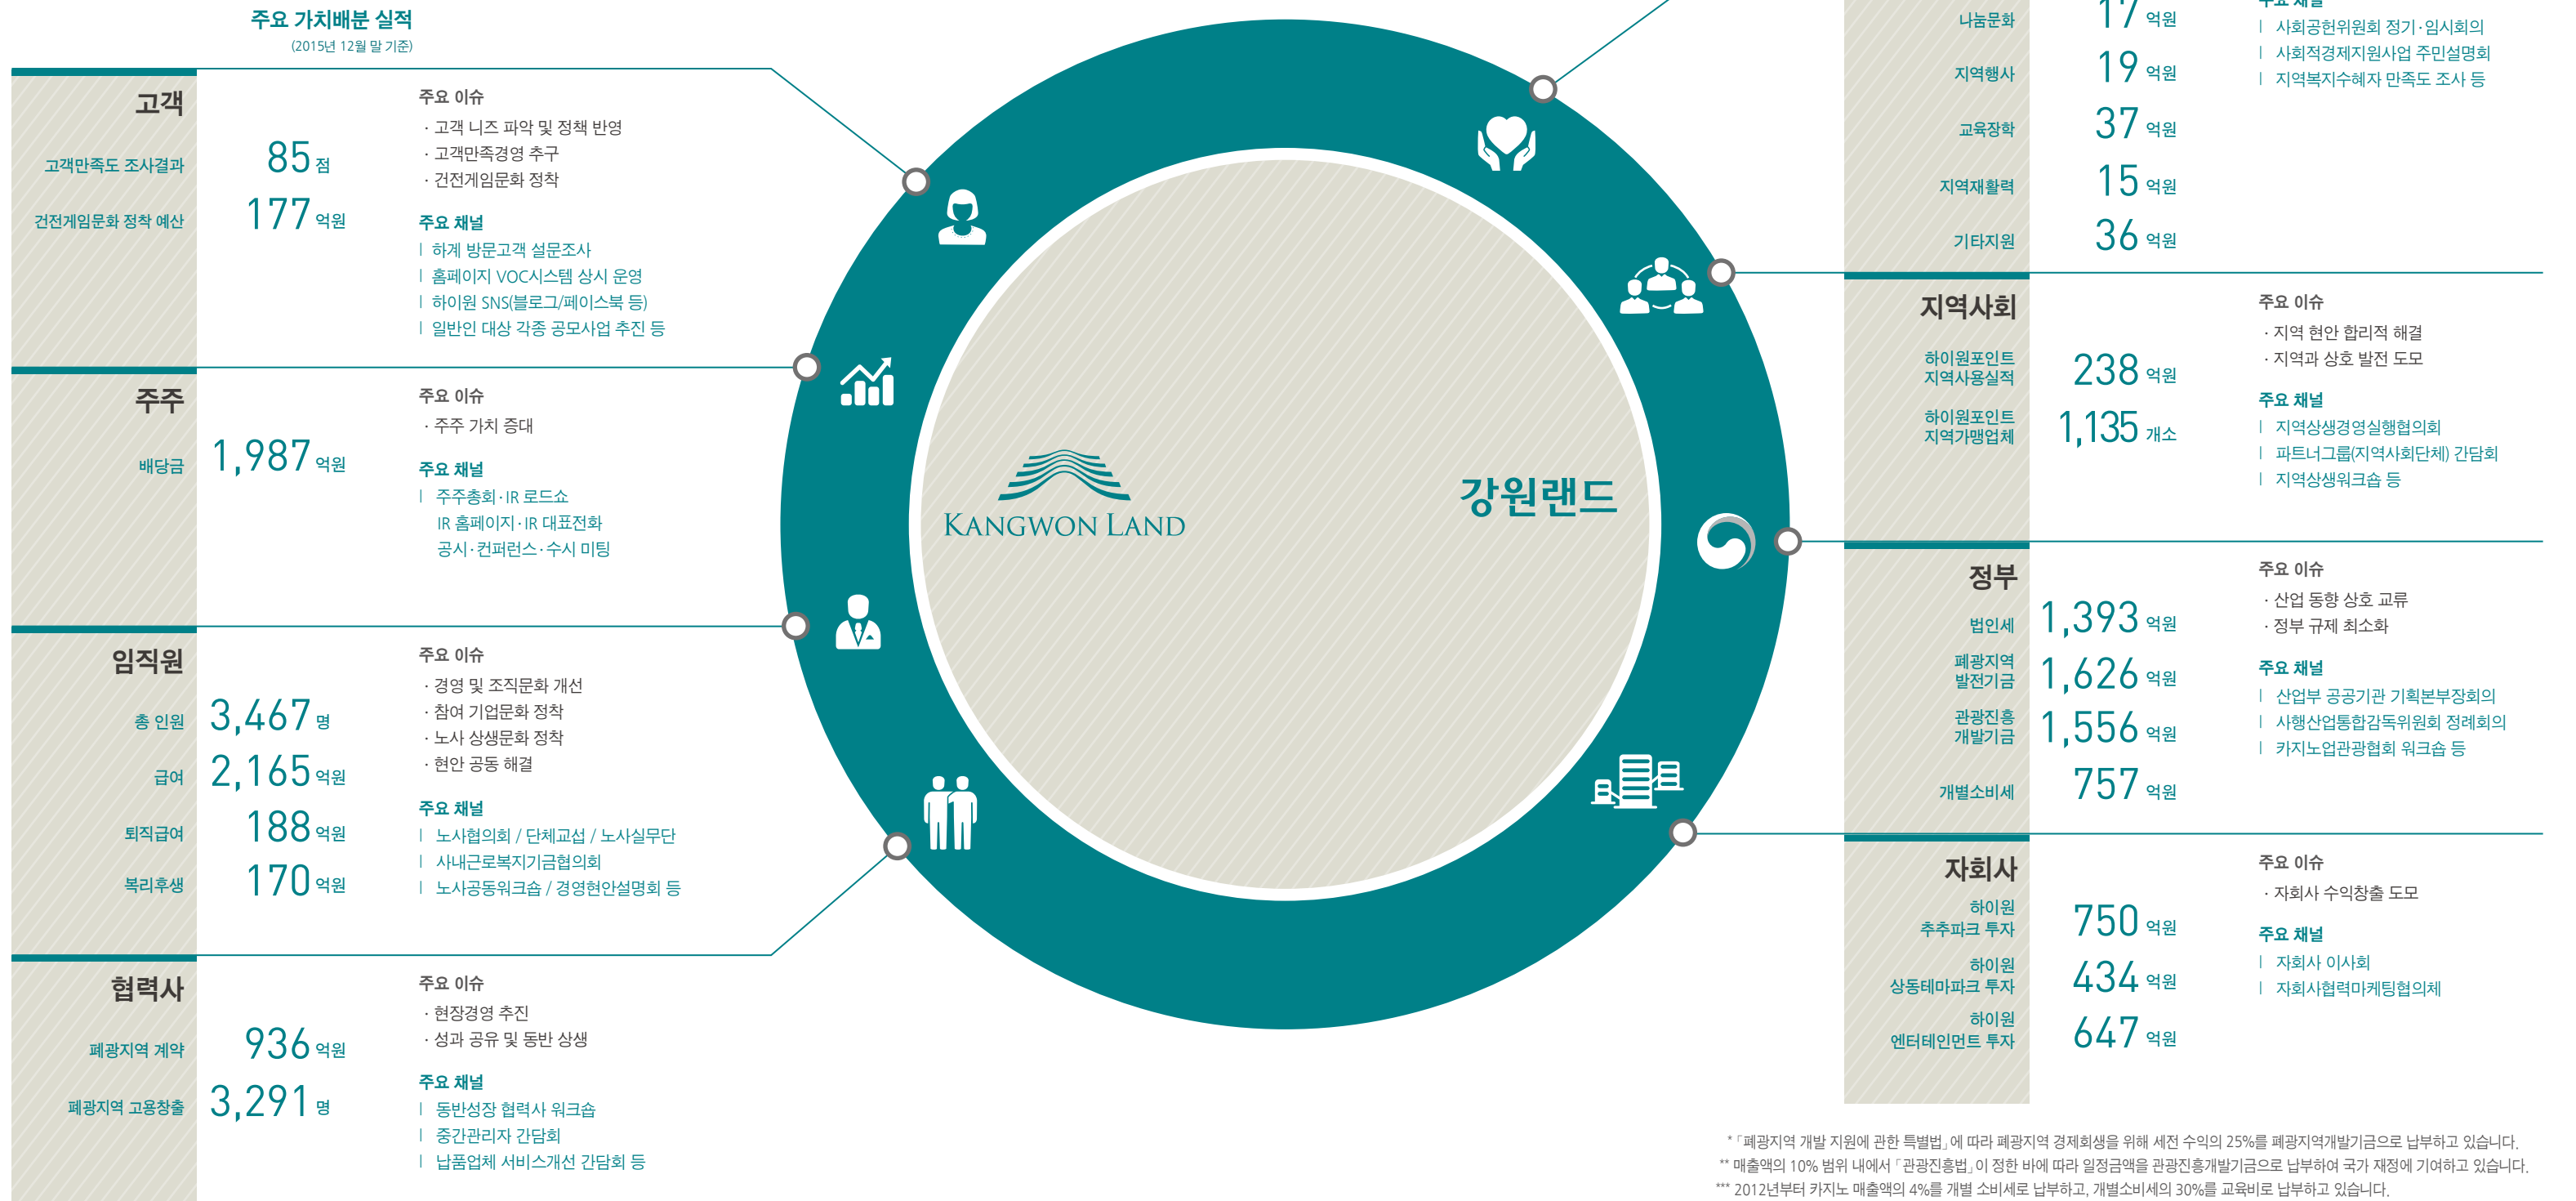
주요 가치배분 실적
(2015년 12월 말 기준)

고객
고객만족도 조사결과 85 점
건전게임문화 정착 예산 177 억원

주요 이슈
· 고객 니즈 파악 및 정책 반영
· 고객만족경영 추구
· 건전게임문화 정착

주요 채널
| 하계 방문고객 설문조사
| 홈페이지 VOC시스템 상시 운영
| 하이원 SNS(블로그/페이스북 등)
| 일반인 대상 각종 공모사업 추진 등

주주
배당금 1,987 억원

주요 이슈
· 주주 가치 증대

주요 채널
| 주주총회·IR 로드쇼
IR 홈페이지·IR 대표전화
공시·컨퍼런스·수시 미팅

임직원
총 인원 3,467 명
급여 2,165 억원
퇴직급여 188 억원
복리후생 170 억원

주요 이슈
· 경영 및 조직문화 개선
· 참여 기업문화 정착
· 노사 상생문화 정착
· 현안 공동 해결

주요 채널
| 노사협의회 / 단체교섭 / 노사실무단
| 사내근로복지기금협의회
| 노사공동워크숍 / 경영현안설명회 등

협력사
폐광지역 계약 936 억원
폐광지역 고용창출 3,291 명

주요 이슈
· 현장경영 추진
· 성과 공유 및 동반 상생

주요 채널
| 동반성장 협력사 워크숍
| 중간관리자 간담회
| 납품업체 서비스개선 간담회 등

KANGWON LAND
강원랜드

나눔문화 17 억원
지역행사 19 억원
교육장학 37 억원
지역재활력 15 억원
기타지원 36 억원

주요 채널
| 사회공헌위원회 정기·임시회의
| 사회적경제지원사업 주민설명회
| 지역복지수혜자 만족도 조사 등

지역사회
하이원포인트 지역사용실적 238 억원
하이원포인트 지역가맹업체 1,135 개소

주요 이슈
· 지역 현안 합리적 해결
· 지역과 상호 발전 도모

주요 채널
| 지역상생경영실행협의회
| 파트너그룹(지역사회단체) 간담회
| 지역상생워크숍 등

정부
법인세 1,393 억원
폐광지역 발전기금 1,626 억원
관광진흥 개발기금 1,556 억원
개별소비세 757 억원

주요 이슈
· 산업 동향 상호 교류
· 정부 규제 최소화

주요 채널
| 산업부 공공기관 기획본부장회의
| 사행산업통합감독위원회 정례회의
| 카지노업관광협회 워크숍 등

자회사
하이원 추추파크 투자 750 억원
하이원 상동테마파크 투자 434 억원
하이원 엔터테인먼트 투자 647 억원

주요 이슈
· 자회사 수익창출 도모

주요 채널
| 자회사 이사회
| 자회사협력마케팅협의체

* 「폐광지역 개발 지원에 관한 특별법」에 따라 폐광지역 경제회생을 위해 세전 수익의 25%를 폐광지역개발기금으로 납부하고 있습니다.
** 매출액의 10% 범위 내에서 「관광진흥법」이 정한 바에 따라 일정금액을 관광진흥개발기금으로 납부하여 국가 재정에 기여하고 있습니다.
*** 2012년부터 카지노 매출액의 4%를 개별 소비세로 납부하고, 개별소비세의 30%를 교육비로 납부하고 있습니다.